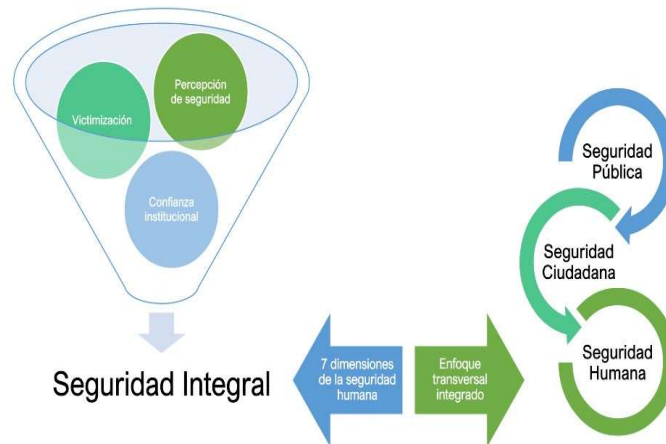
Victimización

Percepción de seguridad

Confianza institucional

Seguridad Integral

7 dimensiones de la seguridad humana

Enfoque transversal integrado

Seguridad Pública

Seguridad Ciudadana

Seguridad Humana